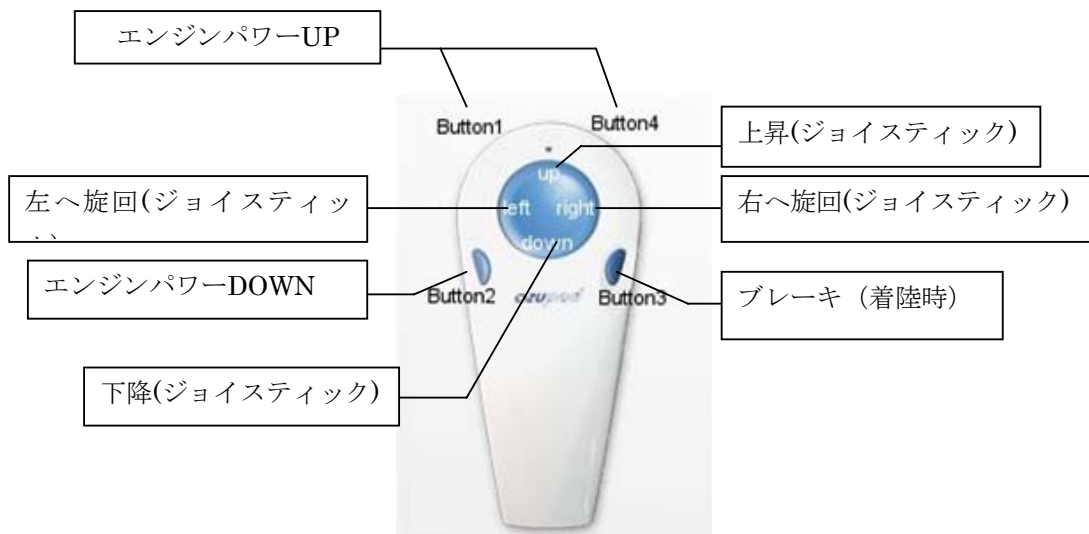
エンジンパワーUP

Button1

Button4

上昇(ジョイスティック)

up

左へ旋回(ジョイスティッ

left

right

右へ旋回(ジョイスティック)

down

エンジンパワーDOWN

Button2

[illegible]

Button3

ブレーキ（着陸時）

下降(ジョイスティック)